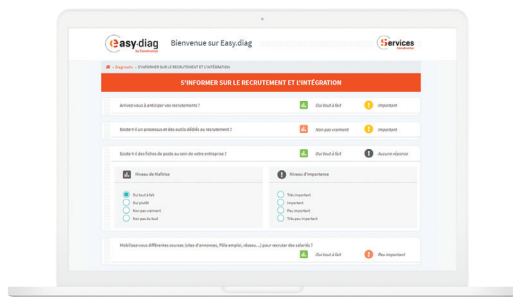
easy.diag

Bienvenue sur Easy.diag

Services

Diagnostic > S'INFORMER SUR LE RECRUTEMENT ET L'INTÉGRATION

S'INFORMER SUR LE RECRUTEMENT ET L'INTÉGRATION

Arrivez-vous à anticiper vos recrutements ?

Oui tout à fait

Important

Existe-t-il un processus et des outils dédiés au recrutement ?

Non pas vraiment

Important

Existe-t-il des fiches de poste au sein de votre entreprise ?

Oui tout à fait

Aucune réponse

Niveau de Maîtrise

Oui tout à fait

Oui plutôt

Non pas vraiment

Non pas du tout

Niveau d'importance

Très important

Important

Peu important

Très peu important

Mobilisez-vous différentes sources (sites d'annonces, Pôle emploi, réseau...) pour recruter des salariés ?

Oui tout à fait

Peu important